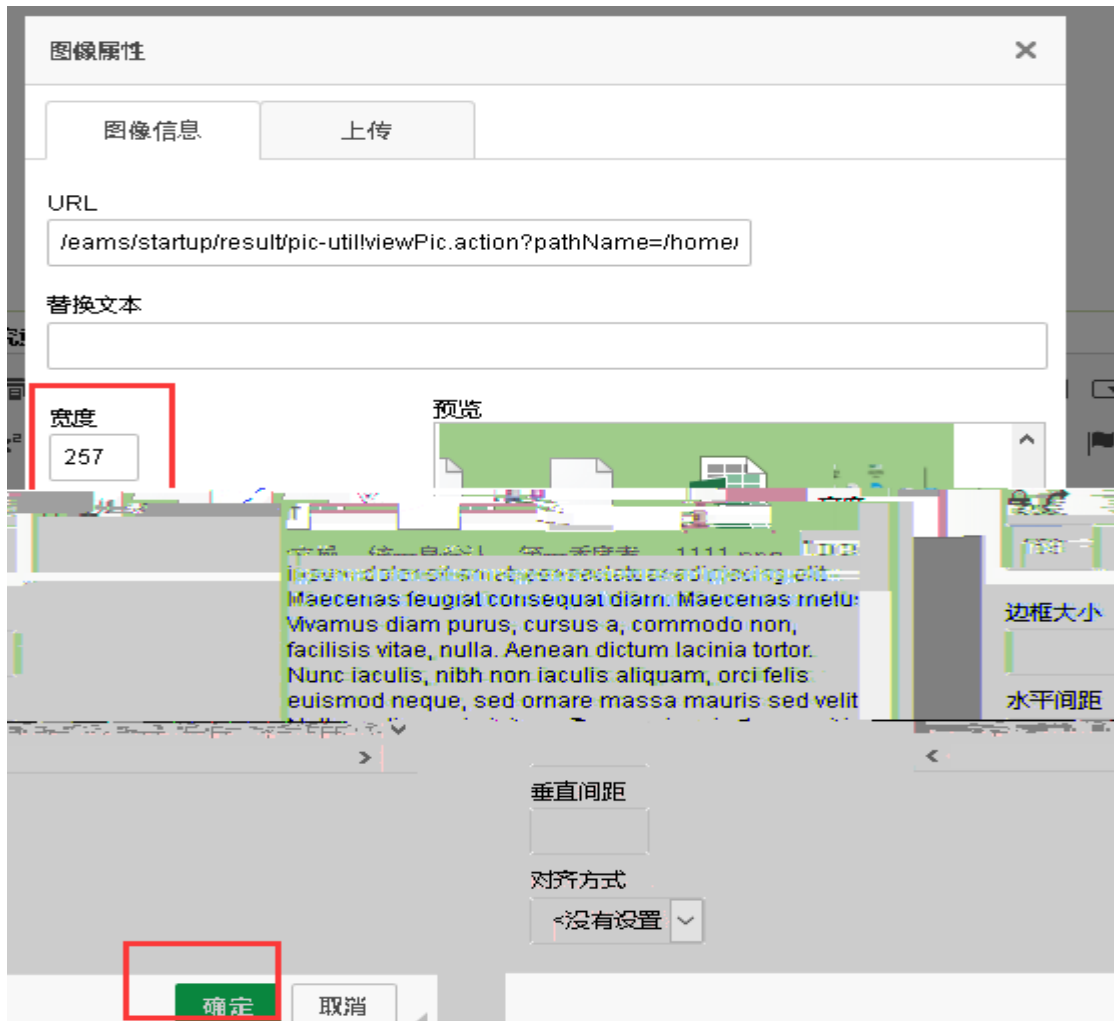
图像属性

×

图像信息

上传

URL

/eams/startup/result/pic-util!viewPic.action?pathName=/home/

替换文本

宽度

257

预览

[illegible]

Maecenas feugiat consequat diam. Maecenas metus Vivamus diam purus, cursus a, commodo non, facilisis vitae, nulla. Aenean dictum lacinia tortor. Nunc iaculis, nibh non iaculis aliquam, orci felis euismod neque, sed ornare massa mauris sed velit

边框大小

水平间距

垂直间距

对齐方式

<没有设置

确定

取消